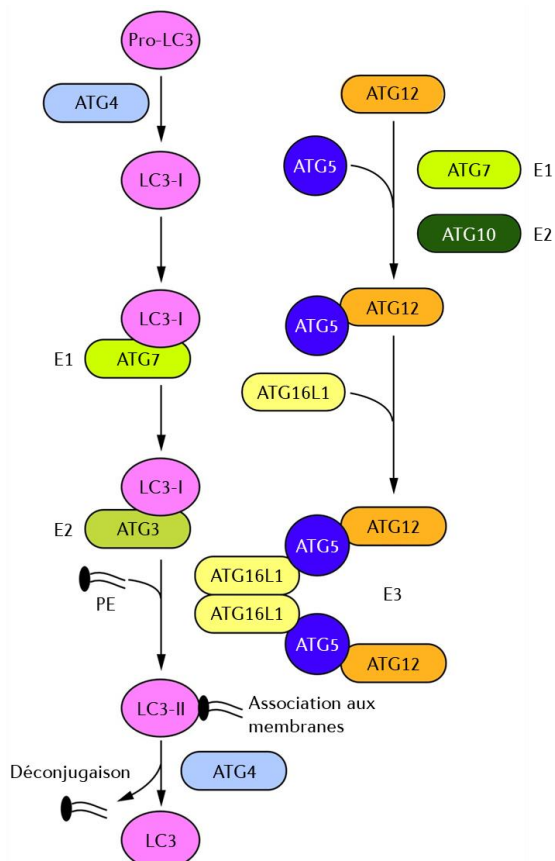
Pro-LC3

ATG4

LC3-I

LC3-I

E1 ATG7

LC3-I

E2 ATG3

PE

LC3-II

Association aux membranes

Déconjugaison

ATG4

LC3

ATG12

ATG5

ATG7 E1

ATG10 E2

ATG5 ATG12

ATG16L1

ATG5 ATG12

ATG16L1

ATG16L1

E3

ATG5 ATG12